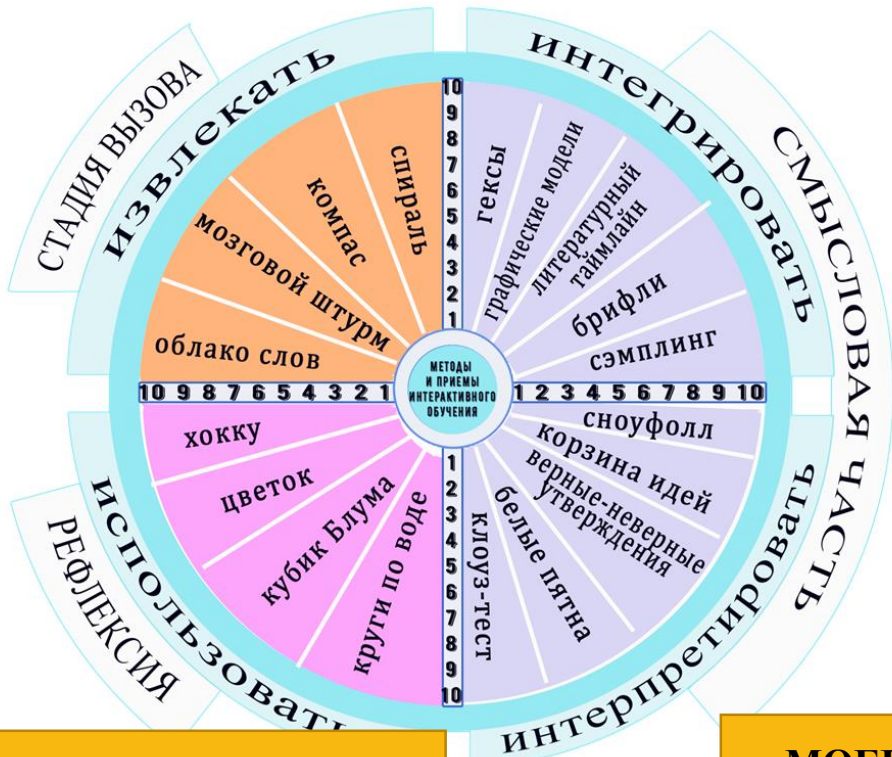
СТАДИЯ ВЫЗОВА
извлекать
интегрировать
СМЫСЛОВАЯ ЧАСТЬ
интерпретировать
использовать
РЕФЛЕКСИЯ

10 9 8 7 6 5 4 3 2 1
спираль
компас
мозговой штурм
облако слов

гексы
графические модели
литературный таймлайн
брифли
сэмплинг

МЕТОДЫ И ПРИЕМЫ ИНТЕРАКТИВНОГО ОБУЧЕНИЯ

10 9 8 7 6 5 4 3 2 1
1 2 3 4 5 6 7 8 9 10

сноуфолл
корзина идей
верные-неверные утверждения
белые пятна
клоуз-тест

1 2 3 4 5 6 7 8 9 10
хокку
цветок
кубик Блума
круги по воде

МОГ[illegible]